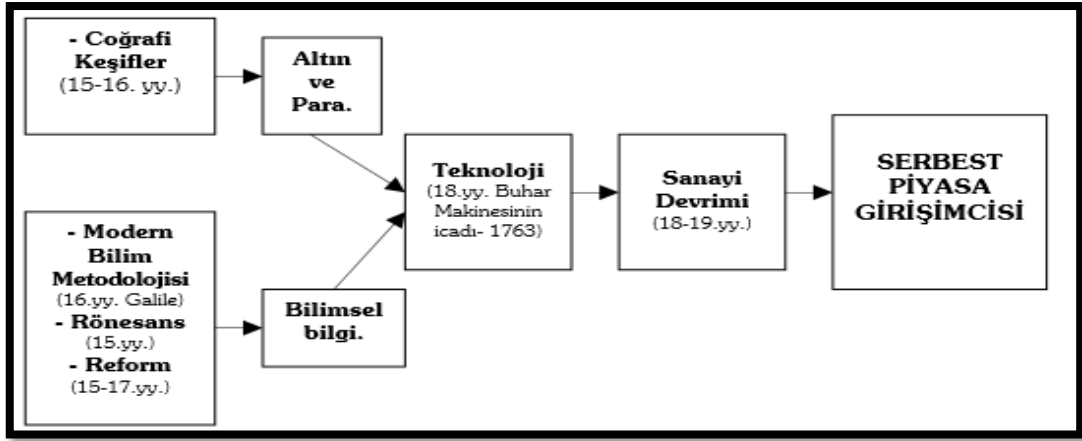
- Coğrafi Keşifler
(15-16. yy.)

Altın ve Para.

- Modern Bilim Metodolojisi
(16.yy. Galile)
- Rönesans
(15.yy.)
- Reform
(15-17.yy.)

Bilimsel bilgi.

Teknoloji
(18.yy. Buhar Makinesinin icadı- 1763)

Sanayi Devrimi
(18-19.yy.)

SERBEST PİYASA GİRİŞİMCİSİ